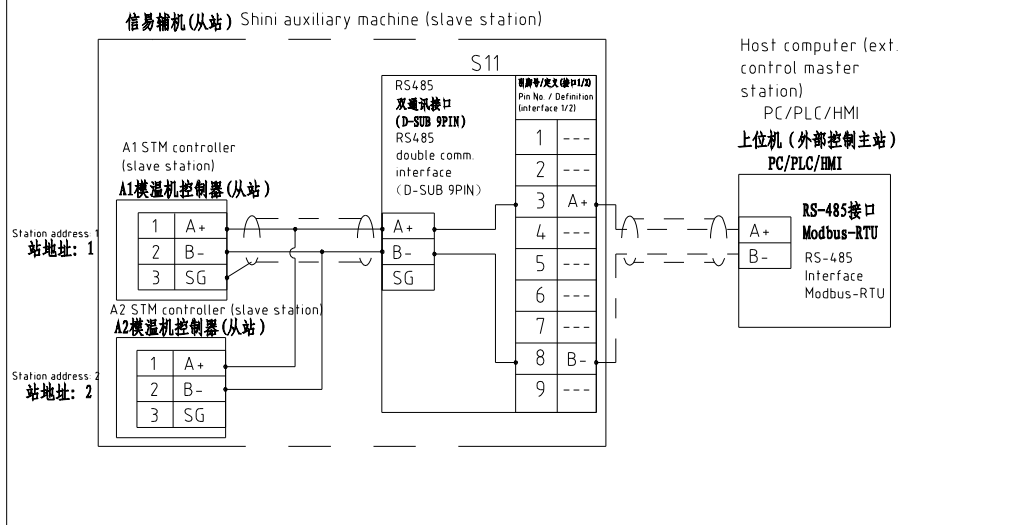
信易辅机(从站) Shini auxiliary machine (slave station)

S11

RS485
双通讯接口
(D-SUB 9PIN)
RS485
double comm. interface
(D-SUB 9PIN)

引脚号/定义(接口1/2)
Pin No. / Definition (interface 1/2)

| | |
|---|---|
| 1 | --- |
| 2 | --- |
| 3 | A+ |
| 4 | --- |
| 5 | --- |
| 6 | --- |
| 7 | --- |
| 8 | B- |
| 9 | --- |

A+
B-
SG

A1 STM controller (slave station)
A1模温机控制器(从站)

| | |
|---|---|
| 1 | A+ |
| 2 | B- |
| 3 | SG |

Station address: 1
站地址: 1

A2 STM controller (slave station)
A2模温机控制器(从站)

| | |
|---|---|
| 1 | A+ |
| 2 | B- |
| 3 | SG |

Station address: 2
站地址: 2

Host computer (ext. control master station)
PC/PLC/HMI
上位机(外部控制主站)
PC/PLC/HMI

A+
B-
RS-485接口
Modbus-RTU
RS-485 Interface
Modbus-RTU